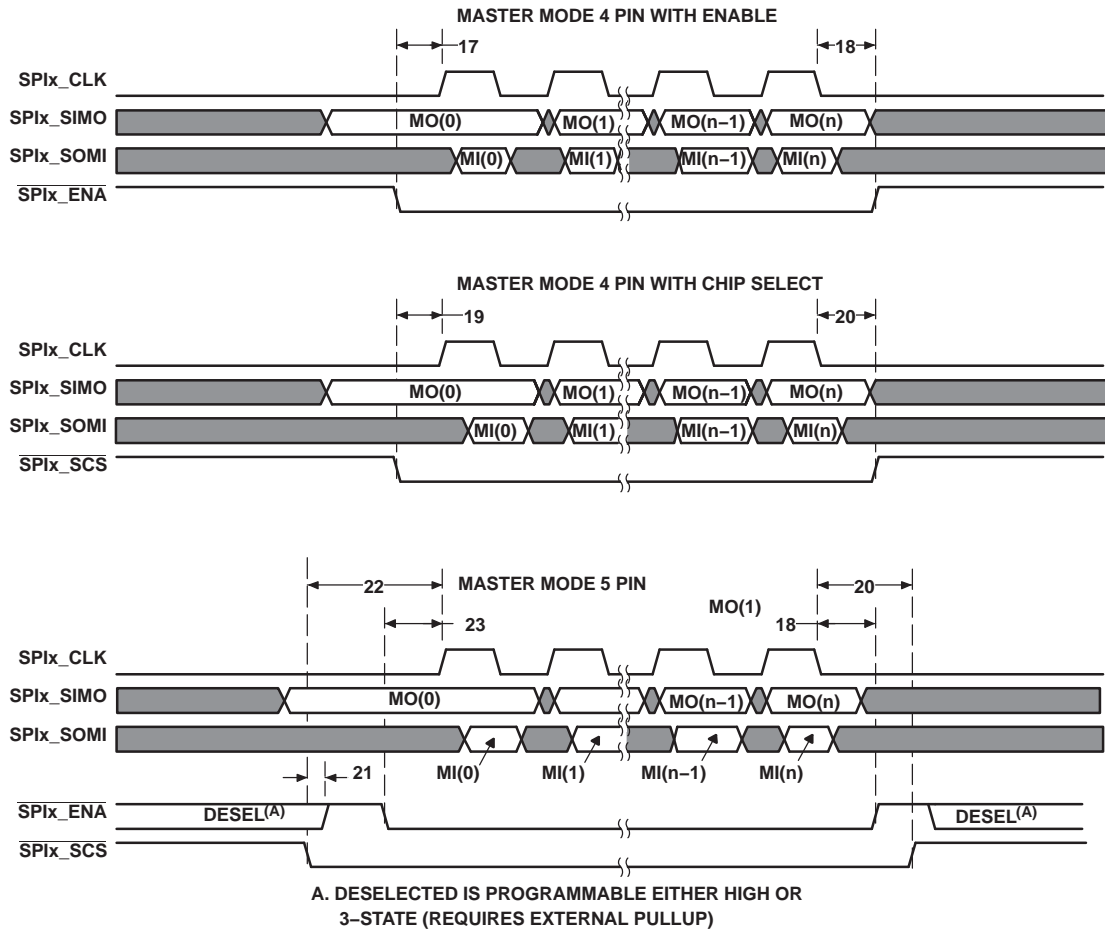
MASTER MODE 4 PIN WITH ENABLE

17

18

SPIx_CLK

SPIx_SIMO

MO(0)

MO(1)

MO(n−1)

MO(n)

SPIx_SOMI

MI(0)

MI(1)

MI(n−1)

MI(n)

$\overline{\text{SPIx\_ENA}}$

MASTER MODE 4 PIN WITH CHIP SELECT

19

20

SPIx_CLK

SPIx_SIMO

MO(0)

MO(1)

MO(n−1)

MO(n)

SPIx_SOMI

MI(0)

MI(1)

MI(n−1)

MI(n)

$\overline{\text{SPIx\_SCS}}$

22

MASTER MODE 5 PIN

20

MO(1)

23

18

SPIx_CLK

SPIx_SIMO

MO(0)

MO(n−1)

MO(n)

SPIx_SOMI

MI(0)

MI(1)

MI(n−1)

MI(n)

21

$\overline{\text{SPIx\_ENA}}$

DESEL$^{(A)}$

DESEL$^{(A)}$

$\overline{\text{SPIx\_SCS}}$

A. DESELECTED IS PROGRAMMABLE EITHER HIGH OR 3−STATE (REQUIRES EXTERNAL PULLUP)